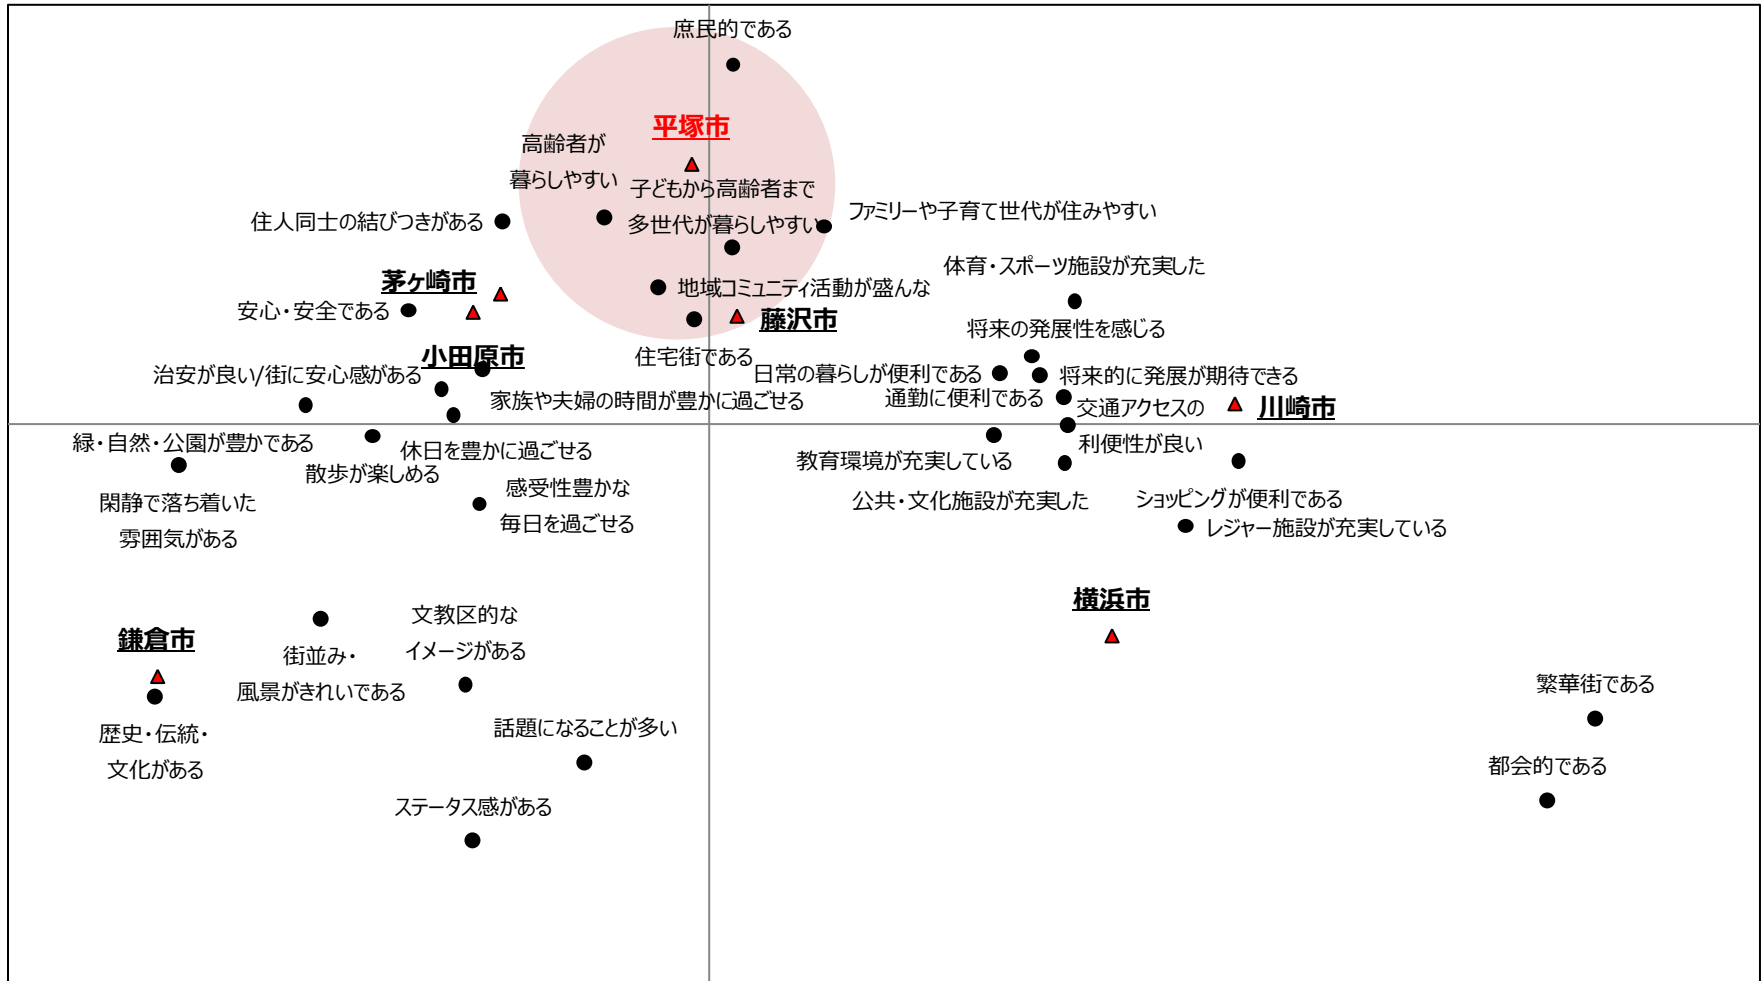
庶民的である

平塚市

高齢者が暮らしやすい

子どもから高齢者まで多世代が暮らしやすい

住人同士の結びつきがある

ファミリーや子育て世代が住みやすい

体育・スポーツ施設が充実した

茅ヶ崎市

地域コミュニティ活動が盛んな

安心・安全である

藤沢市

将来の発展性を感じる

小田原市

住宅街である

治安が良い/街に安心感がある

日常の暮らしが便利である

将来的に発展が期待できる

家族や夫婦の時間が豊かに過ごせる

通勤に便利である

交通アクセスの

川崎市

緑・自然・公園が豊かである

休日を豊かに過ごせる

利便性が良い

散歩が楽しめる

教育環境が充実している

感受性豊かな毎日を過ごせる

閑静で落ち着いた雰囲気がある

公共・文化施設が充実した

ショッピングが便利である

レジャー施設が充実している

横浜市

文教区的なイメージがある

鎌倉市

街並み・風景がきれいである

繁華街である

歴史・伝統・文化がある

話題になることが多い

都会的である

ステータス感がある